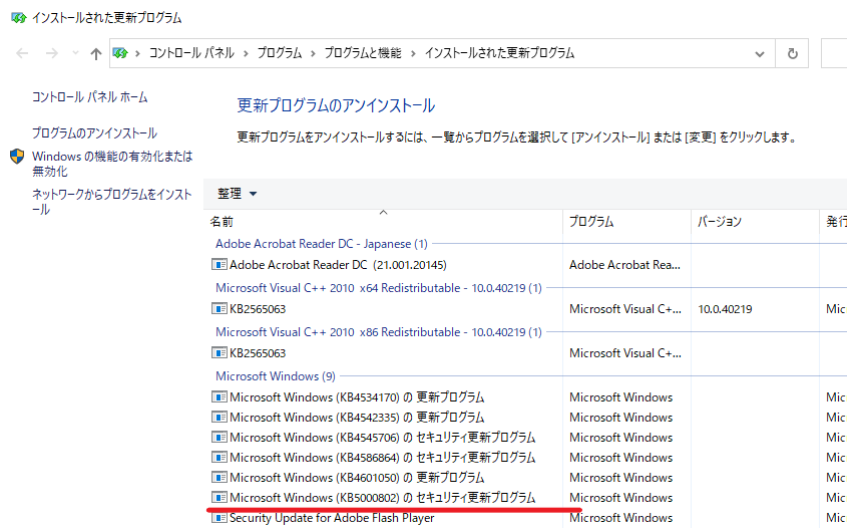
インストールされた更新プログラム

← → ↑ > コントロール パネル > プログラム > プログラムと機能 > インストールされた更新プログラム

コントロール パネル ホーム

プログラムのアンインストール

Windows の機能の有効化または無効化

ネットワークからプログラムをインストール

更新プログラムのアンインストール

更新プログラムをアンインストールするには、一覧からプログラムを選択して [アンインストール] または [変更] をクリックします。

整理 ▾

| 名前 | プログラム | バージョン | 発行 |
|---|---|---|---|
| Adobe Acrobat Reader DC - Japanese (1) | | | |
| Adobe Acrobat Reader DC (21.001.20145) | Adobe Acrobat Rea... | | |
| Microsoft Visual C++ 2010 x64 Redistributable - 10.0.40219 (1) | | | |
| KB2565063 | Microsoft Visual C+... | 10.0.40219 | Mic |
| Microsoft Visual C++ 2010 x86 Redistributable - 10.0.40219 (1) | | | |
| KB2565063 | Microsoft Visual C+... | | |
| Microsoft Windows (9) | | | |
| Microsoft Windows (KB4534170) の 更新プログラム | Microsoft Windows | | Mic |
| Microsoft Windows (KB4542335) の 更新プログラム | Microsoft Windows | | Mic |
| Microsoft Windows (KB4545706) の セキュリティ更新プログラム | Microsoft Windows | | Mic |
| Microsoft Windows (KB4586864) の セキュリティ更新プログラム | Microsoft Windows | | Mic |
| Microsoft Windows (KB4601050) の 更新プログラム | Microsoft Windows | | Mic |
| Microsoft Windows (KB5000802) の セキュリティ更新プログラム | Microsoft Windows | | Mic |
| Security Update for Adobe Flash Player | Microsoft Windows | | Mic |